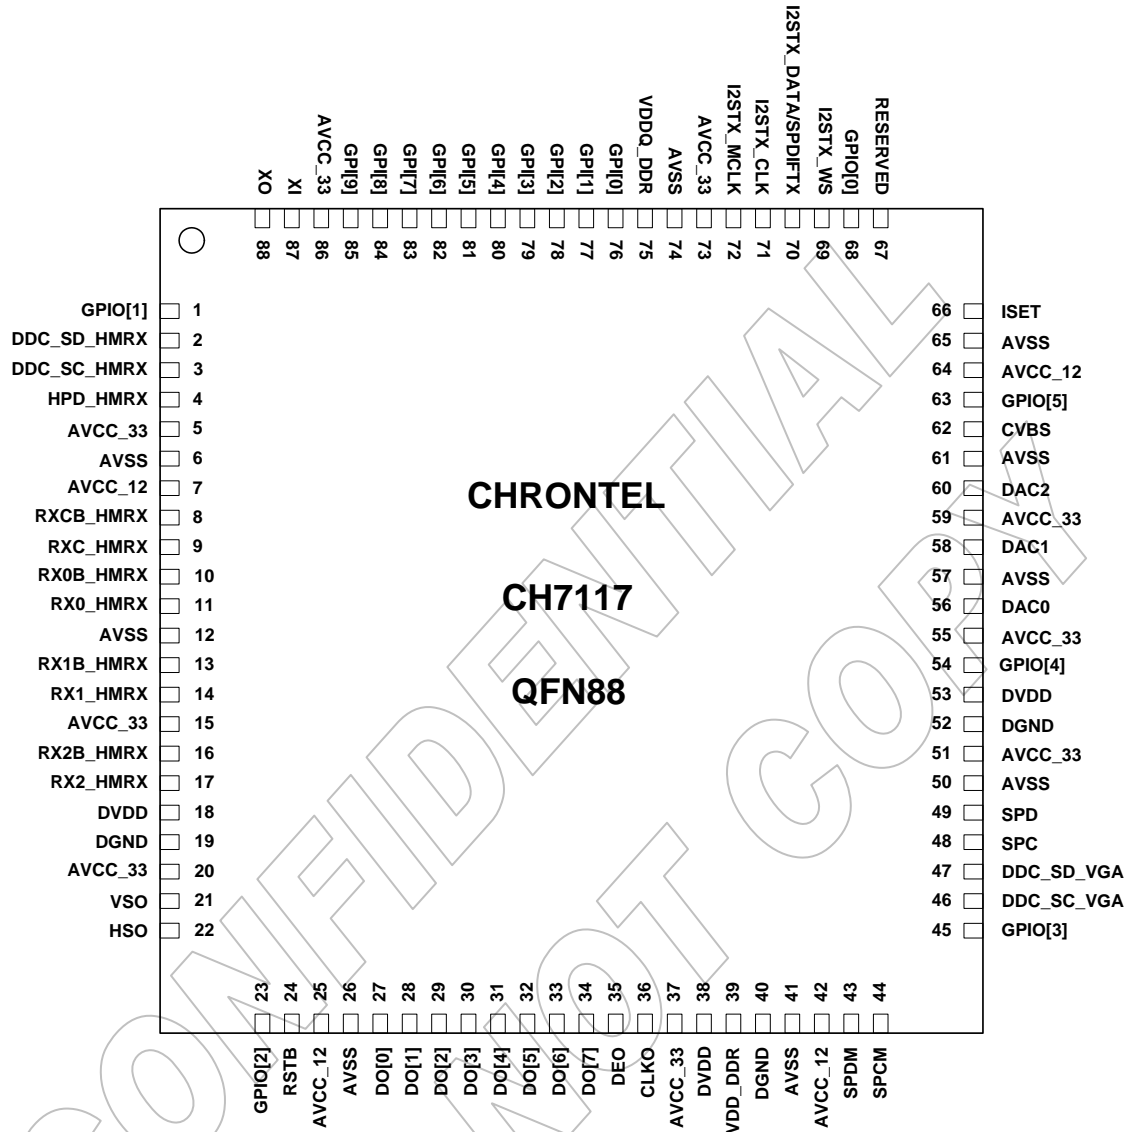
XO 88
XI 87
AVCC_33 86
GPI[9] 85
GPI[8] 84
GPI[7] 83
GPI[6] 82
GPI[5] 81
GPI[4] 80
GPI[3] 79
GPI[2] 78
GPI[1] 77
GPI[0] 76
VDDQ_DDR 75
AVSS 74
AVCC_33 73
I2STX_MCLK 72
I2STX_CLK 71
I2STX_DATA/SPDIFTX 70
I2STX_WS 69
GPIO[0] 68
RESERVED 67

GPIO[1] 1
DDC_SD_HMRX 2
DDC_SC_HMRX 3
HPD_HMRX 4
AVCC_33 5
AVSS 6
AVCC_12 7
RXCB_HMRX 8
RXC_HMRX 9
RX0B_HMRX 10
RX0_HMRX 11
AVSS 12
RX1B_HMRX 13
RX1_HMRX 14
AVCC_33 15
RX2B_HMRX 16
RX2_HMRX 17
DVDD 18
DGND 19
AVCC_33 20
VSO 21
HSO 22

CHRONTEL

CH7117

QFN88

66 ISET
65 AVSS
64 AVCC_12
63 GPIO[5]
62 CVBS
61 AVSS
60 DAC2
59 AVCC_33
58 DAC1
57 AVSS
56 DAC0
55 AVCC_33
54 GPIO[4]
53 DVDD
52 DGND
51 AVCC_33
50 AVSS
49 SPD
48 SPC
47 DDC_SD_VGA
46 DDC_SC_VGA
45 GPIO[3]

23 GPIO[2]
24 RSTB
25 AVCC_12
26 AVSS
27 DO[0]
28 DO[1]
29 DO[2]
30 DO[3]
31 DO[4]
32 DO[5]
33 DO[6]
34 DO[7]
35 DEO
36 CLKO
37 AVCC_33
38 DVDD
39 VDD_DDR
40 DGND
41 AVSS
42 AVCC_12
43 SPDM
44 SPCM

CONFIDENTIAL
NOT COPY